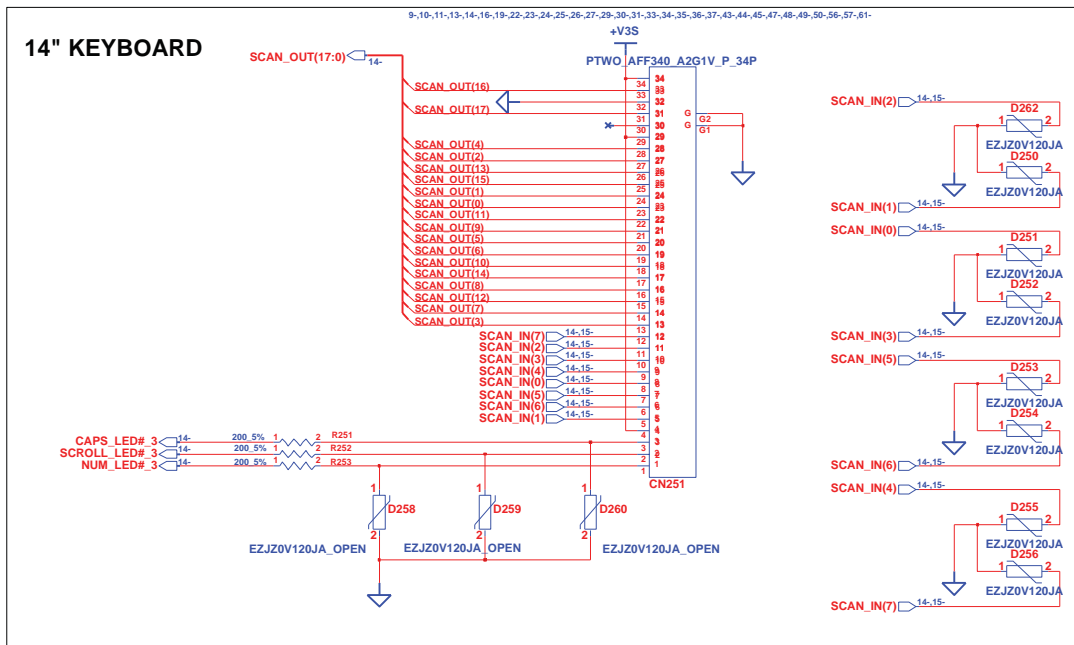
9-,10-,11-,13-,14-,16-,19-,22-,23-,24-,25-,26-,27-,29-,30-,31-,33-,34-,35-,36-,37-,43-,44-,45-,47-,48-,49-,50-,56-,57-,61-

14" KEYBOARD

+V3S

SCAN_OUT(17:0) 14-

PTWO_AFF340_A2G1V_P_34P

SCAN_OUT(16)
SCAN_OUT(17)
SCAN_OUT(4)
SCAN_OUT(2)
SCAN_OUT(13)
SCAN_OUT(15)
SCAN_OUT(1)
SCAN_OUT(0)
SCAN_OUT(11)
SCAN_OUT(9)
SCAN_OUT(5)
SCAN_OUT(6)
SCAN_OUT(10)
SCAN_OUT(14)
SCAN_OUT(8)
SCAN_OUT(12)
SCAN_OUT(7)
SCAN_OUT(3)

34 33 32 31 30 29 28 27 26 25 24 23 22 21 20 19 18 17 16 15 14 13 12 11 10 9 8 7 6 5 4 3 2 1

G G2
G G1

SCAN_IN(7) 14-,15-
SCAN_IN(2) 14-,15-
SCAN_IN(3) 14-,15-
SCAN_IN(4) 14-,15-
SCAN_IN(0) 14-,15-
SCAN_IN(5) 14-,15-
SCAN_IN(6) 14-,15-
SCAN_IN(1) 14-,15-

CN251

CAPS_LED#_3 14- 200_5% 1 2 R251
SCROLL_LED#_3 14- 200_5% 1 2 R252
NUM_LED#_3 14- 200_5% 1 2 R253

1 D258 2
EZJZ0V120JA_OPEN
1 D259 2
EZJZ0V120JA_OPEN
1 D260 2
EZJZ0V120JA_OPEN

SCAN_IN(2) 14-,15-
D262
1 2
EZJZ0V120JA
D250
1 2
EZJZ0V120JA
SCAN_IN(1) 14-,15-

SCAN_IN(0) 14-,15-
D251
1 2
EZJZ0V120JA
D252
1 2
EZJZ0V120JA
SCAN_IN(3) 14-,15-

SCAN_IN(5) 14-,15-
D253
1 2
EZJZ0V120JA
D254
1 2
EZJZ0V120JA
SCAN_IN(6) 14-,15-

SCAN_IN(4) 14-,15-
D255
1 2
EZJZ0V120JA
D256
1 2
EZJZ0V120JA
SCAN_IN(7) 14-,15-